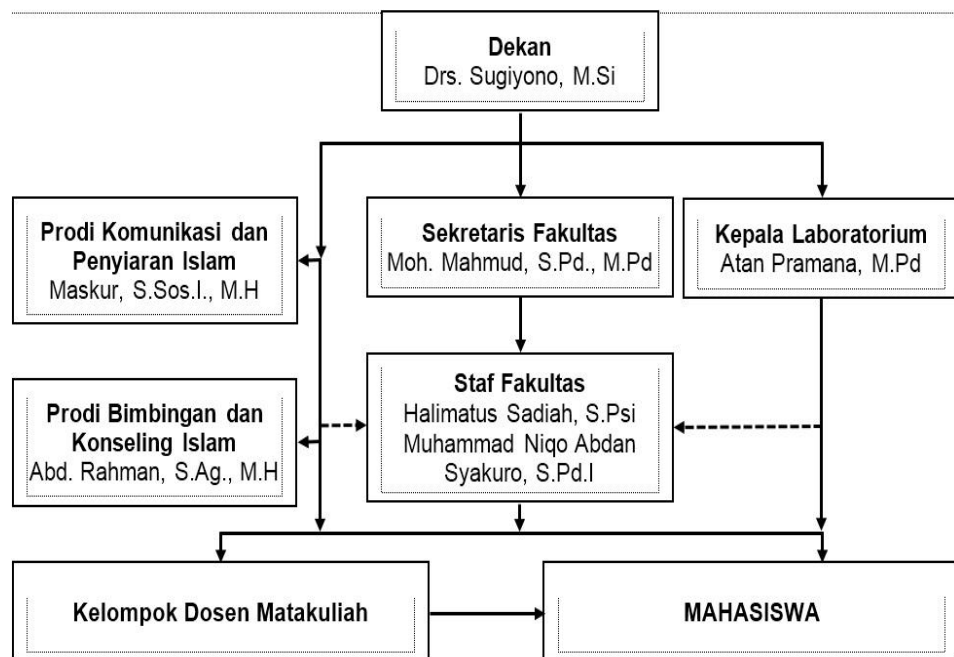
Dekan
Drs. Sugiyono, M.Si

Prodi Komunikasi dan Penyiaran Islam
Maskur, S.Sos.I., M.H

Sekretaris Fakultas
Moh. Mahmud, S.Pd., M.Pd

Kepala Laboratorium
Atan Pramana, M.Pd

Prodi Bimbingan dan Konseling Islam
Abd. Rahman, S.Ag., M.H

Staf Fakultas
Halimatus Sadiah, S.Psi
Muhammad Niqo Abdan Syakuro, S.Pd.I

Kelompok Dosen Matakuliah

MAHASISWA